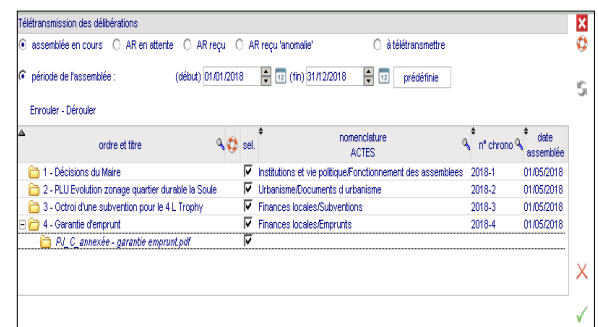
Télétransmission des délibérations

assemblée en cours   AR en attente   AR reçu   AR reçu 'anomalie'   à télétransmettre

période de l'assemblée :   (début) 01/01/2018   (fin) 31/12/2018   prédéfinie

Enrouler - Dérouler

| ordre et titre | sel. | nomenclature ACTES | n° chrono | date assemblée |
|---|---|---|---|---|
| 1 - Décisions du Maire | ☑ | Institutions et vie politique/Fonctionnement des assemblees | 2018-1 | 01/05/2018 |
| 2 - PLU Evolution zonage quartier durable la Soule | ☑ | Urbanisme/Documents d urbanisme | 2018-2 | 01/05/2018 |
| 3 - Octroi d'une subvention pour le 4 L Trophy | ☑ | Finances locales/Subventions | 2018-3 | 01/05/2018 |
| 4 - Garantie d'emprunt | ☑ | Finances locales/Emprunts | 2018-4 | 01/05/2018 |
| PV_C_annexée - garantie emprunt.pdf | ☑ | | | |